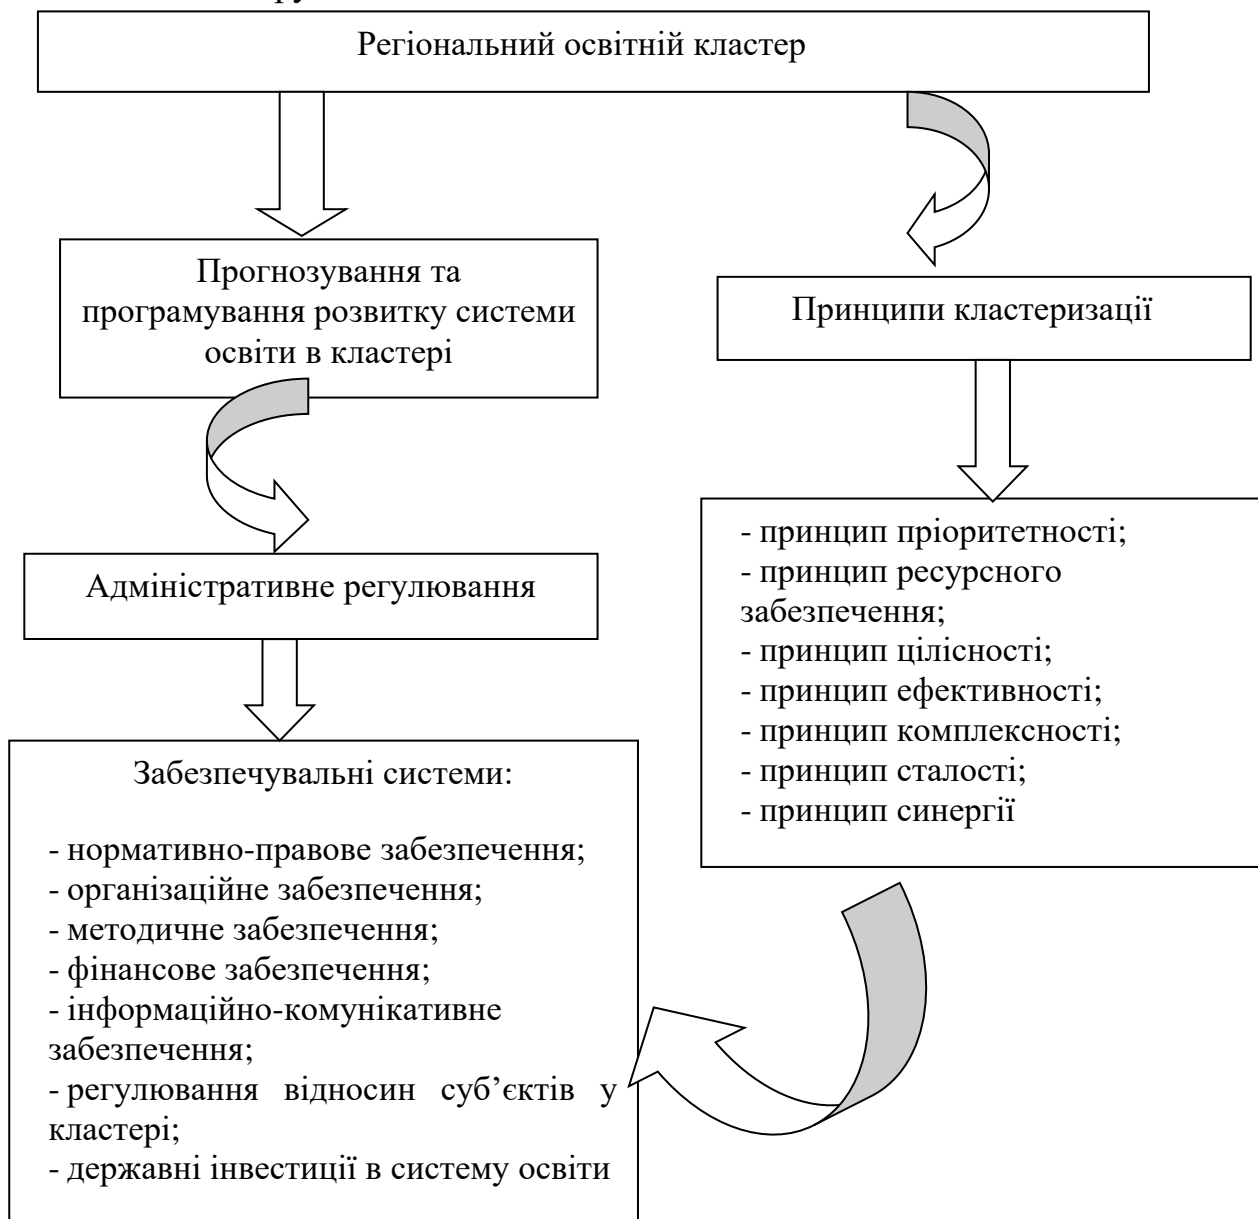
Регіональний освітній кластер

Прогнозування та програмування розвитку системи освіти в кластері

Принципи кластеризації

- принцип пріоритетності;
- принцип ресурсного забезпечення;
- принцип цілісності;
- принцип ефективності;
- принцип комплексності;
- принцип сталості;
- принцип синергії

Адміністративне регулювання

Забезпечувальні системи:

- нормативно-правове забезпечення;
- організаційне забезпечення;
- методичне забезпечення;
- фінансове забезпечення;
- інформаційно-комунікативне забезпечення;
- регулювання відносин суб'єктів у кластері;
- державні інвестиції в систему освіти